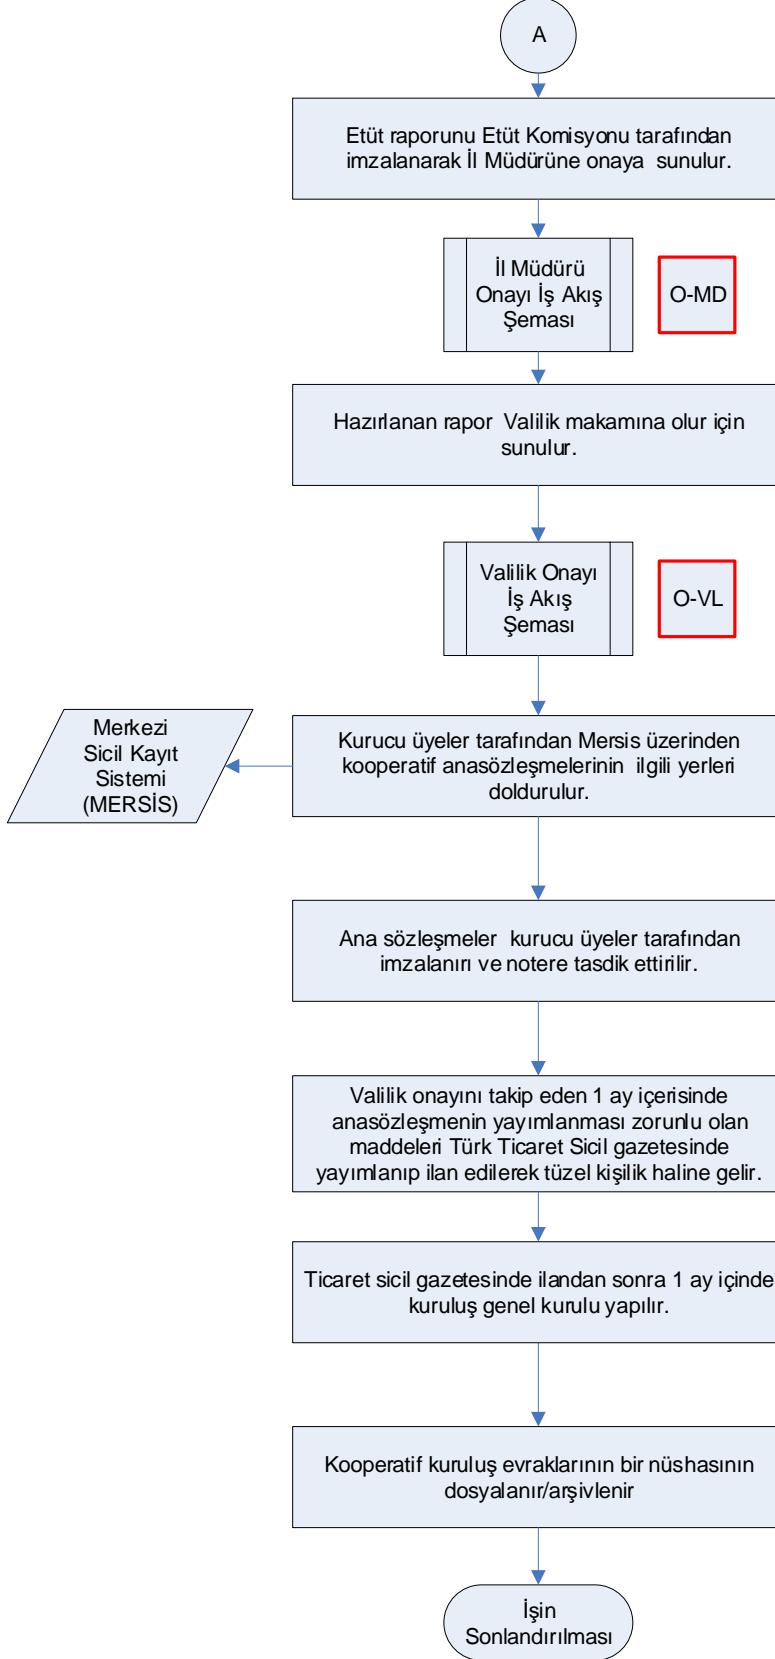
A

Etüt raporunu Etüt Komisyonu tarafından imzalanarak İl Müdürüne onaya sunulur.

İl Müdürü Onayı İş Akış Şeması

O-MD

Hazırlanan rapor Valilik makamına olur için sunulur.

Valilik Onayı İş Akış Şeması

O-VL

Merkezi Sicil Kayıt Sistemi (MERSİS)

Kurucu üyeler tarafından Mersis üzerinden kooperatif anasözleşmelerinin ilgili yerleri doldurulur.

Ana sözleşmeler kurucu üyeler tarafından imzalanırı ve notere tasdik ettirilir.

Valilik onayını takip eden 1 ay içerisinde anasözleşmenin yayımlanması zorunlu olan maddeleri Türk Ticaret Sicil gazetesinde yayımlanıp ilan edilerek tüzel kişilik haline gelir.

Ticaret sicil gazetesinde ilandan sonra 1 ay içinde kuruluş genel kurulu yapılır.

Kooperatif kuruluş evraklarının bir nüshasının dosyalanır/arşivlenir

İşin Sonlandırılması